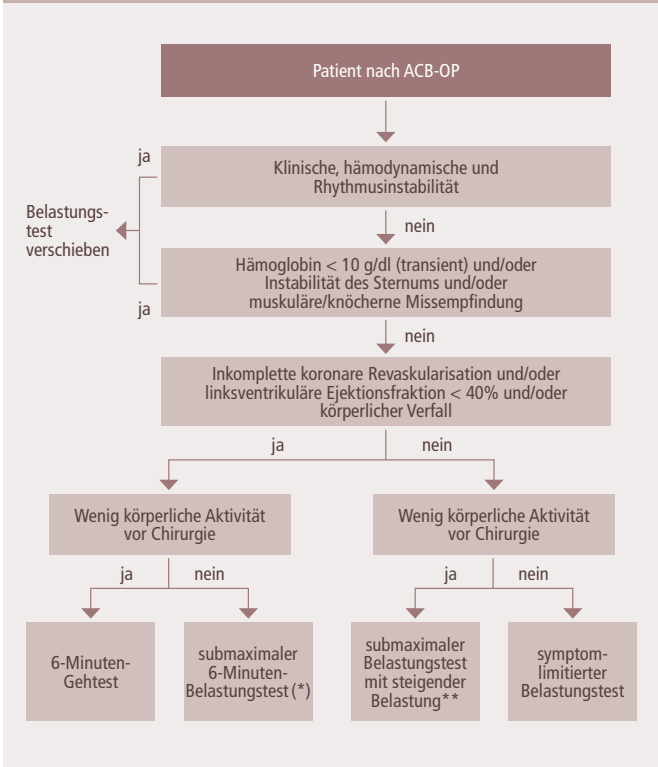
Patient nach ACB-OP

ja

Klinische, hämodynamische und Rhythmusinstabilität

Belastungstest verschieben

nein

Hämoglobin < 10 g/dl (transient) und/oder Instabilität des Sternums und/oder muskuläre/knöcherne Missempfindung

ja

nein

Inkomplette koronare Revaskularisation und/oder linksventrikuläre Ejektionsfraktion < 40% und/oder körperlicher Verfall

ja

nein

Wenig körperliche Aktivität vor Chirurgie

Wenig körperliche Aktivität vor Chirurgie

ja

nein

ja

nein

6-Minuten-Gehtest

submaximaler 6-Minuten-Belastungstest (*)

submaximaler Belastungstest mit steigender Belastung**

symptomlimitierter Belastungstest